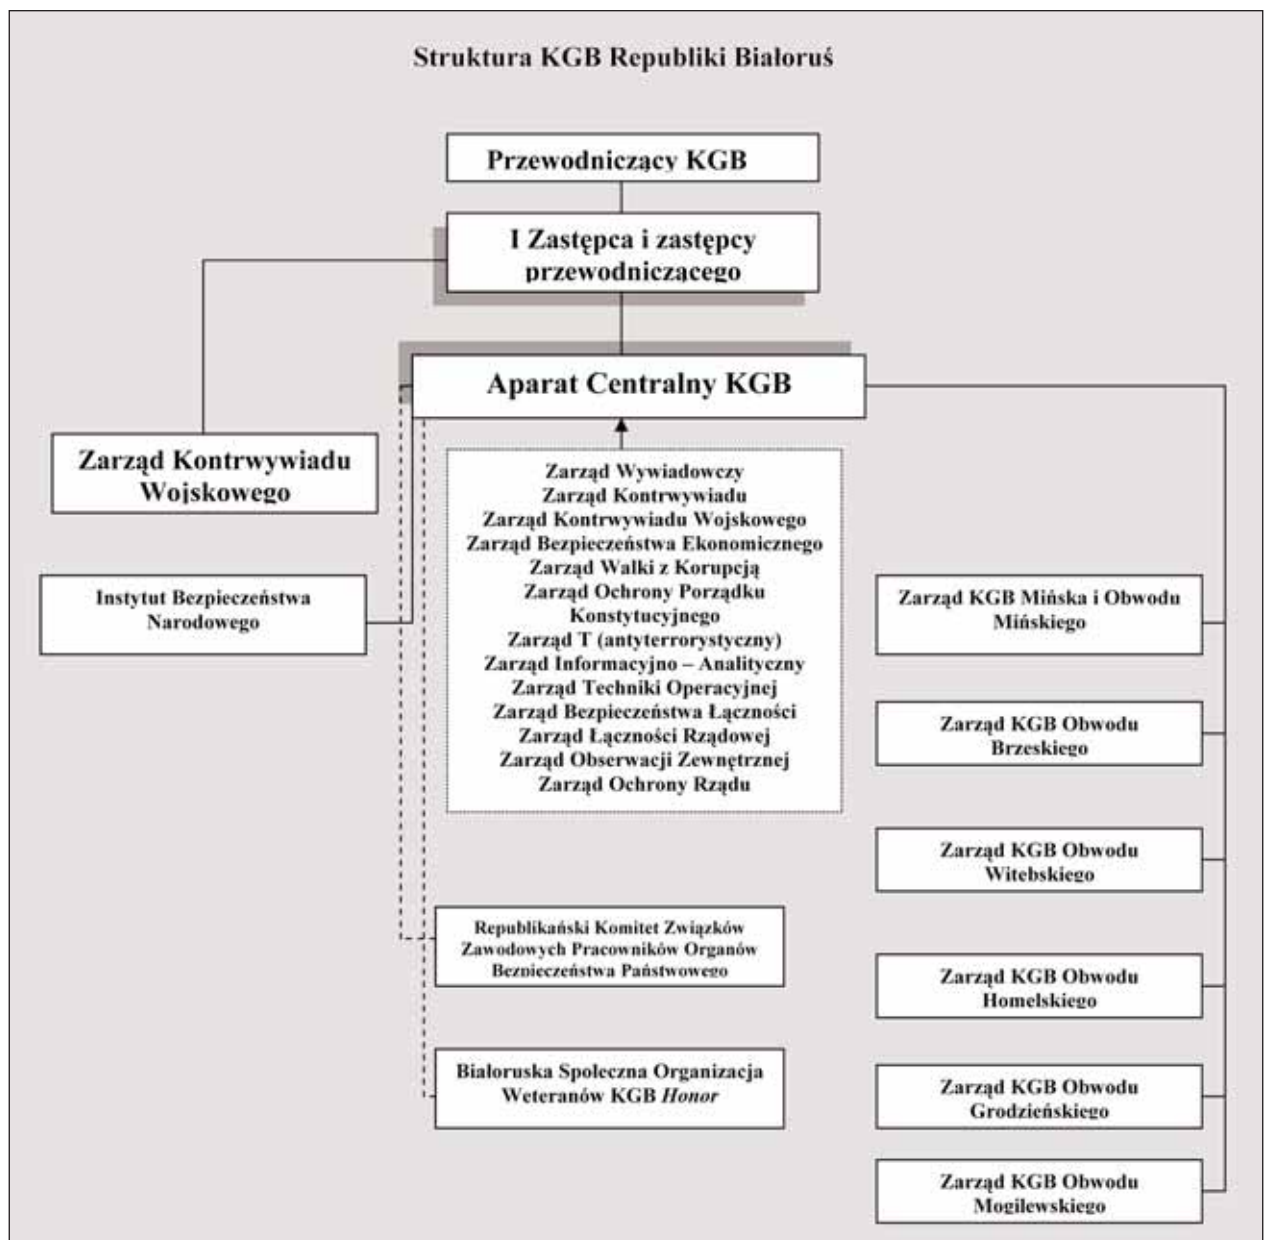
Struktura KGB Republiki Białoruś

Przewodniczący KGB

I Zastępca i zastępcy przewodniczącego

Aparat Centralny KGB

Zarząd Kontrwywiadu Wojskowego

Zarząd Wywiadowczy
Zarząd Kontrwywiadu
Zarząd Kontrwywiadu Wojskowego
Zarząd Bezpieczeństwa Ekonomicznego
Zarząd Walki z Korupcją
Zarząd Ochrony Porządku Konstytucyjnego
Zarząd T (antyterrorystyczny)
Zarząd Informacyjno – Analityczny
Zarząd Techniki Operacyjnej
Zarząd Bezpieczeństwa Łączności
Zarząd Łączności Rządowej
Zarząd Obserwacji Zewnętrznej
Zarząd Ochrony Rządu

Instytut Bezpieczeństwa Narodowego

Zarząd KGB Mińska i Obwodu Mińskiego

Zarząd KGB Obwodu Brzeskiego

Zarząd KGB Obwodu Witebskiego

Republikański Komitet Związków Zawodowych Pracowników Organów Bezpieczeństwa Państwowego

Zarząd KGB Obwodu Homelskiego

Białoruska Społeczna Organizacja Weteranów KGB *Honor*

Zarząd KGB Obwodu Grodzieńskiego

Zarząd KGB Obwodu Mogilewskiego